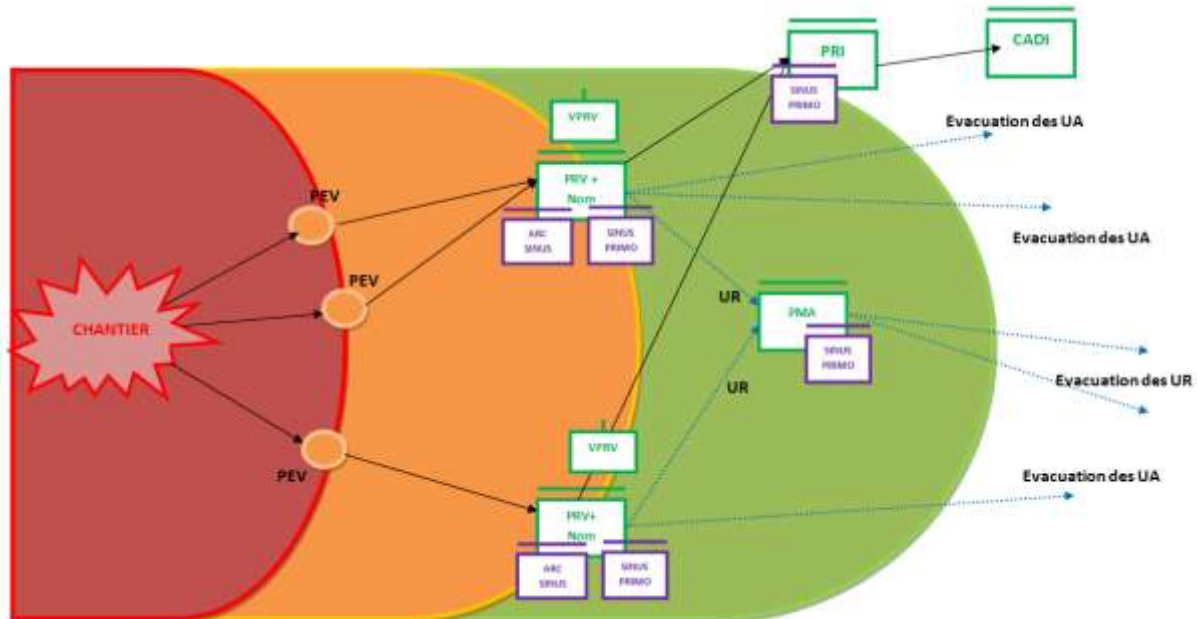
PRI

SINUS PRIMO

CADI

VPRV

Evacuation des UA

PEV

PRV + Nom

ARC SINUS

SINUS PRIMO

Evacuation des UA

PEV

UR

PMA

SINUS PRIMO

CHANTIER

UR

Evacuation des UR

PEV

VPRV

Evacuation des UA

PRV+ Nom

ARC SINUS

SINUS PRIMO